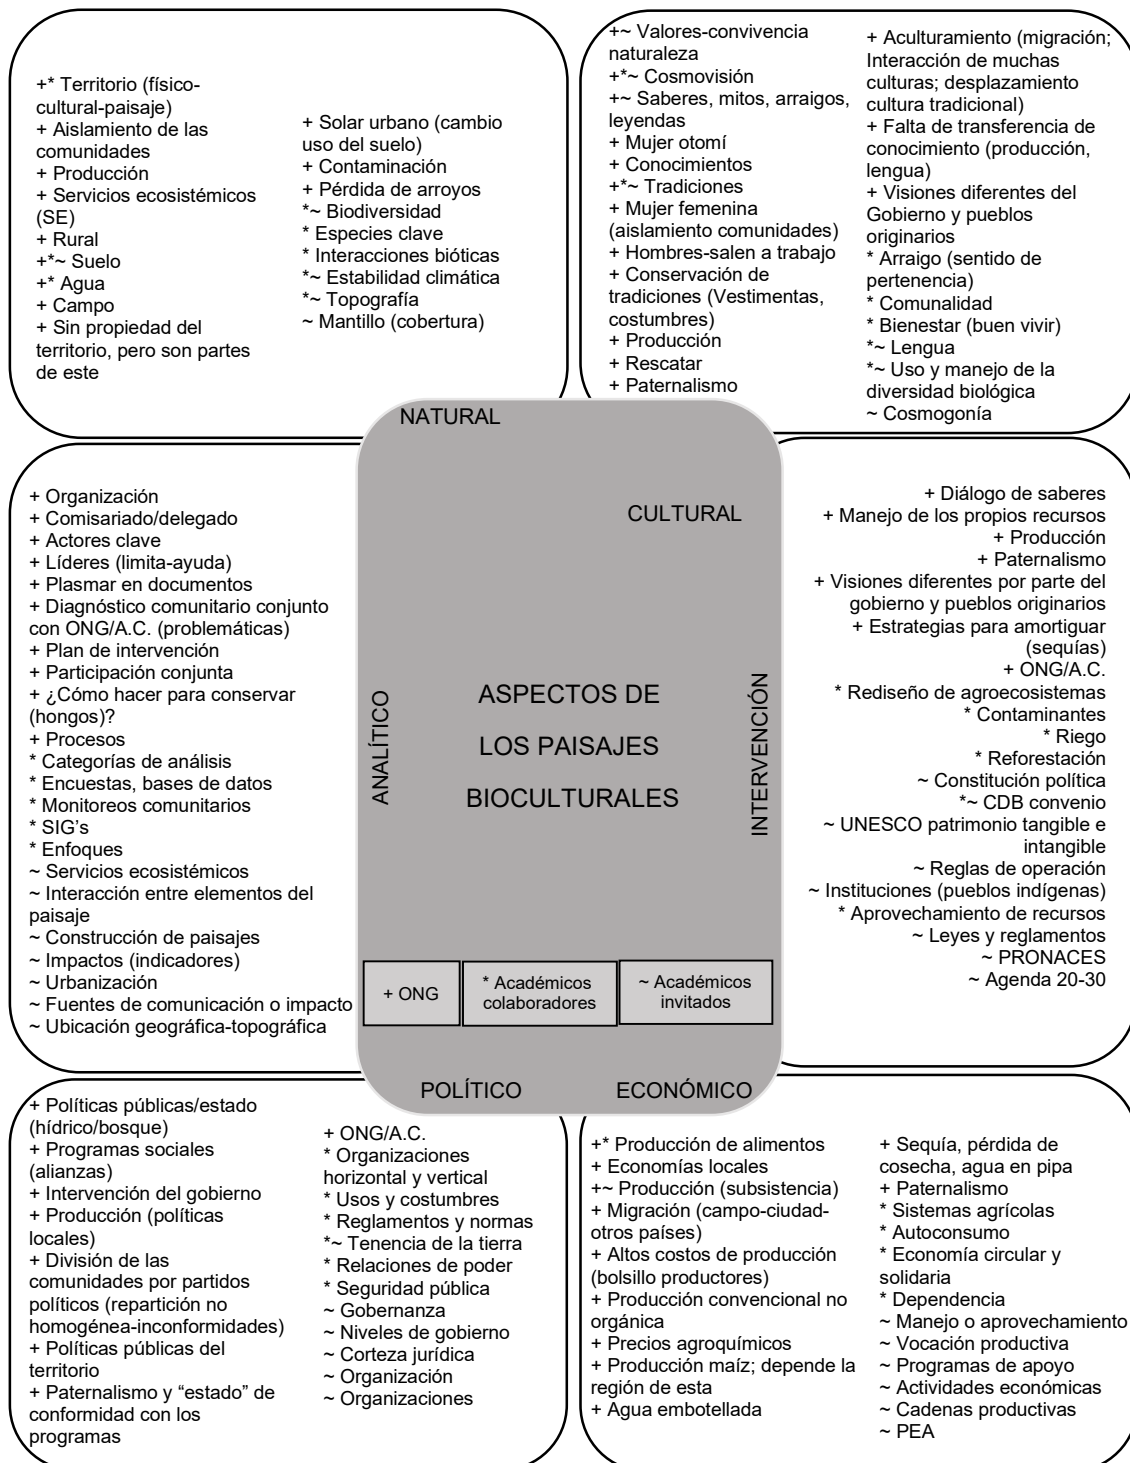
+* Territorio (físico-cultural-paisaje)
+ Aislamiento de las comunidades
+ Producción
+ Servicios ecosistémicos (SE)
+ Rural
+*~ Suelo
+* Agua
+ Campo
+ Sin propiedad del territorio, pero son partes de este

+ Solar urbano (cambio uso del suelo)
+ Contaminación
+ Pérdida de arroyos
*~ Biodiversidad
* Especies clave
* Interacciones bióticas
*~ Estabilidad climática
*~ Topografía
~ Mantillo (cobertura)

+~ Valores-convivencia naturaleza
+*~ Cosmovisión
+~ Saberes, mitos, arraigos, leyendas
+ Mujer otomí
+ Conocimientos
+*~ Tradiciones
+ Mujer femenina (aislamiento comunidades)
+ Hombres-salen a trabajo
+ Conservación de tradiciones (Vestimentas, costumbres)
+ Producción
+ Rescatar
+ Paternalismo

+ Aculturamiento (migración; Interacción de muchas culturas; desplazamiento cultura tradicional)
+ Falta de transferencia de conocimiento (producción, lengua)
+ Visiones diferentes del Gobierno y pueblos originarios
* Arraigo (sentido de pertenencia)
* Comunalidad
* Bienestar (buen vivir)
*~ Lengua
*~ Uso y manejo de la diversidad biológica
~ Cosmogonía

NATURAL

CULTURAL

ANALÍTICO

ASPECTOS DE LOS PAISAJES BIOCULTURALES

INTERVENCIÓN

+ ONG
* Académicos colaboradores
~ Académicos invitados

POLÍTICO

ECONÓMICO

+ Organización
+ Comisariado/delegado
+ Actores clave
+ Líderes (limita-ayuda)
+ Plasmar en documentos
+ Diagnóstico comunitario conjunto con ONG/A.C. (problemáticas)
+ Plan de intervención
+ Participación conjunta
+ ¿Cómo hacer para conservar (hongos)?
+ Procesos
* Categorías de análisis
* Encuestas, bases de datos
* Monitoreos comunitarios
* SIG's
* Enfoques
~ Servicios ecosistémicos
~ Interacción entre elementos del paisaje
~ Construcción de paisajes
~ Impactos (indicadores)
~ Urbanización
~ Fuentes de comunicación o impacto
~ Ubicación geográfica-topográfica

+ Diálogo de saberes
+ Manejo de los propios recursos
+ Producción
+ Paternalismo
+ Visiones diferentes por parte del gobierno y pueblos originarios
+ Estrategias para amortiguar (sequías)
+ ONG/A.C.
* Rediseño de agroecosistemas
* Contaminantes
* Riego
* Reforestación
~ Constitución política
*~ CDB convenio
~ UNESCO patrimonio tangible e intangible
~ Reglas de operación
~ Instituciones (pueblos indígenas)
* Aprovechamiento de recursos
~ Leyes y reglamentos
~ PRONACES
~ Agenda 20-30

+ Políticas públicas/estado (hídrico/bosque)
+ Programas sociales (alianzas)
+ Intervención del gobierno
+ Producción (políticas locales)
+ División de las comunidades por partidos políticos (repartición no homogénea-inconformidades)
+ Políticas públicas del territorio
+ Paternalismo y "estado" de conformidad con los programas

+ ONG/A.C.
* Organizaciones horizontal y vertical
* Usos y costumbres
* Reglamentos y normas
*~ Tenencia de la tierra
* Relaciones de poder
* Seguridad pública
~ Gobernanza
~ Niveles de gobierno
~ Corteza jurídica
~ Organización
~ Organizaciones

+* Producción de alimentos
+ Economías locales
+~ Producción (subsistencia)
+ Migración (campo-ciudad-otros países)
+ Altos costos de producción (bolsillo productores)
+ Producción convencional no orgánica
+ Precios agroquímicos
+ Producción maíz; depende la región de esta
+ Agua embotellada

+ Sequía, pérdida de cosecha, agua en pipa
+ Paternalismo
* Sistemas agrícolas
* Autoconsumo
* Economía circular y solidaria
* Dependencia
~ Manejo o aprovechamiento
~ Vocación productiva
~ Programas de apoyo
~ Actividades económicas
~ Cadenas productivas
~ PEA